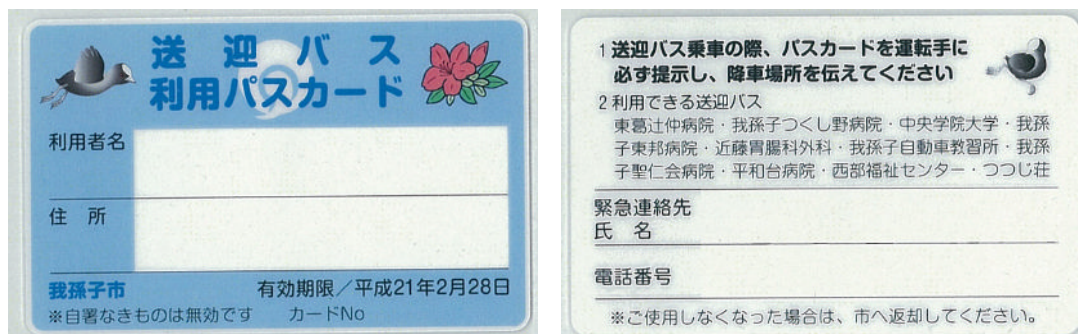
送迎バス
利用パスカード

利用者名

住　所

我孫子市　有効期限／平成21年2月28日
※自署なきものは無効です　カードNo

1 送迎バス乗車の際、バスカードを運転手に必ず提示し、降車場所を伝えてください

2 利用できる送迎バス
東葛辻仲病院・我孫子つくし野病院・中央学院大学・我孫子東邦病院・近藤胃腸科外科・我孫子自動車教習所・我孫子聖仁会病院・平和台病院・西部福祉センター・つつじ荘

緊急連絡先
氏　名

電話番号

※ご使用しなくなった場合は、市へ返却してください。